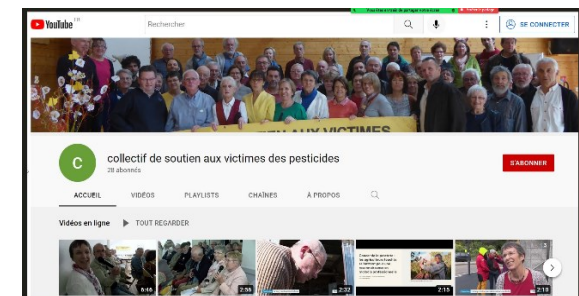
YouTube FR
Rechercher
SE CONNECTER
AUX VICTIMES
C
collectif de soutien aux victimes des pesticides
28 abonnés
S'ABONNER
ACCUEIL
VIDÉOS
PLAYLISTS
CHAÎNES
À PROPOS
Vidéos en ligne
TOUT REGARDER
6:46
2:58
2:32
2:15
2:18